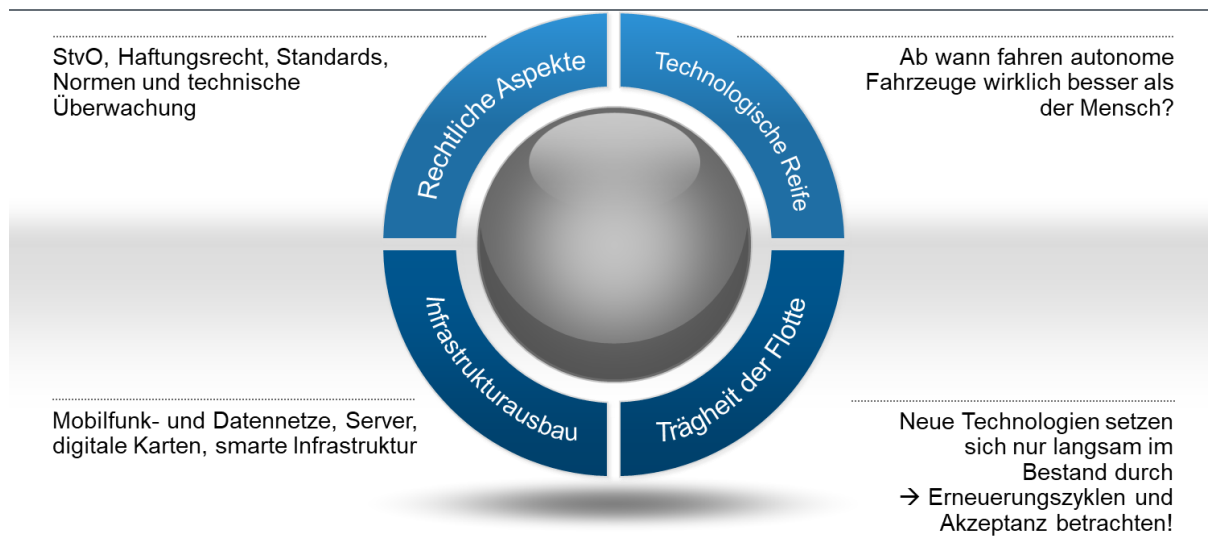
StvO, Haftungsrecht, Standards, Normen und technische Überwachung

Rechtliche Aspekte

Technologische Reife

Ab wann fahren autonome Fahrzeuge wirklich besser als der Mensch?

Infrastrukturausbau

Trägheit der Flotte

Mobilfunk- und Datennetze, Server, digitale Karten, smarte Infrastruktur

Neue Technologien setzen sich nur langsam im Bestand durch
→ Erneuerungszyklen und Akzeptanz betrachten!